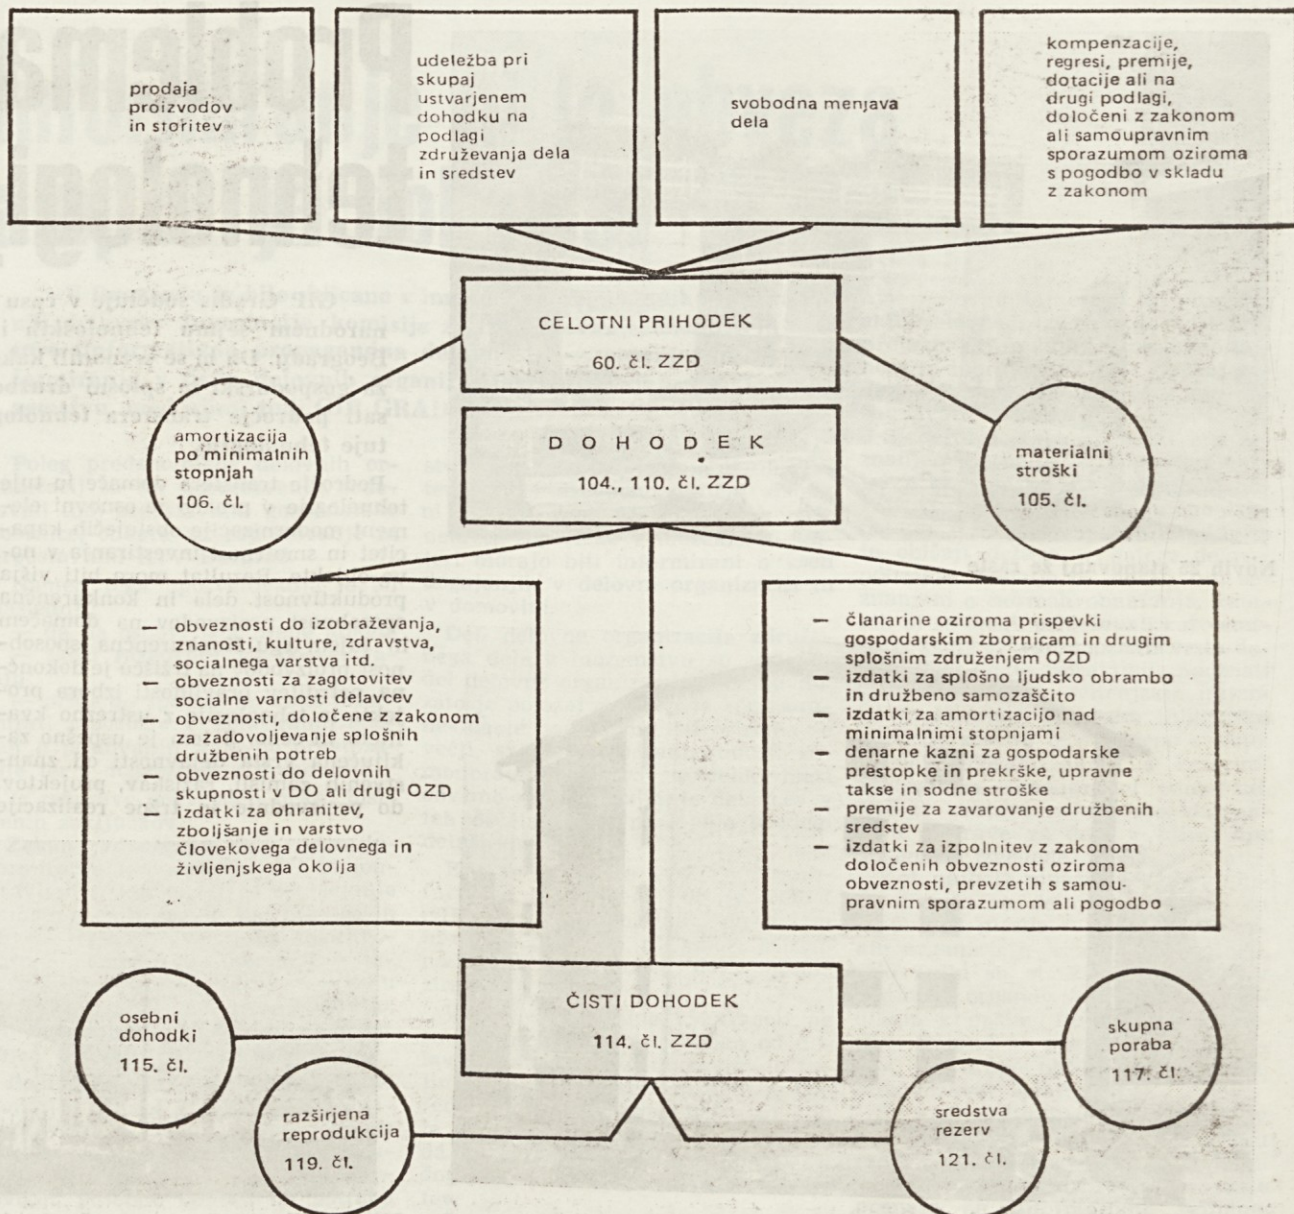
prodaja proizvodov in storitev

udeležba pri skupaj ustvarjenem dohodku na podlagi združevanja dela in sredstev

svobodna menjava dela

kompenzacije, regresi, premije, dotacije ali na drugi podlagi, določeni z zakonom ali samoupravnim sporazumom oziroma s pogodbo v skladu z zakonom

CELOTNI PRIHODEK
60. čl. ZZD

amortizacija po minimalnih stopnjah
106. čl.

DOHODEK
104., 110. čl. ZZD

materialni stroški
105. čl.

— obveznosti do izobraževanja, znanosti, kulture, zdravstva, socialnega varstva itd.
— obveznosti za zagotovitev socialne varnosti delavcev
— obveznosti, določene z zakonom za zadovoljevanje splošnih družbenih potreb
— obveznosti do delovnih skupnosti v DO ali drugi OZD
— izdatki za ohranitev, zboljšanje in varstvo človekovega delovnega in življenjskega okolja

— članarine oziroma prispevki gospodarskim zbornicam in drugim splošnim združenjem OZD
— izdatki za splošno ljudsko obrambo in družbeno samozaščito
— izdatki za amortizacijo nad minimalnimi stopnjami
— denarne kazni za gospodarske prestopke in prekrške, upravne takse in sodne stroške
— premije za zavarovanje družbenih sredstev
— izdatki za izpolnitev z zakonom določenih obveznosti oziroma obveznosti, prevzetih s samoupravnim sporazumom ali pogodbo

ČISTI DOHODEK
114. čl. ZZD

osebni dohodki
115. čl.

razširjena reprodukcija
119. čl.

sredstva rezerv
121. čl.

skupna poraba
117. čl.